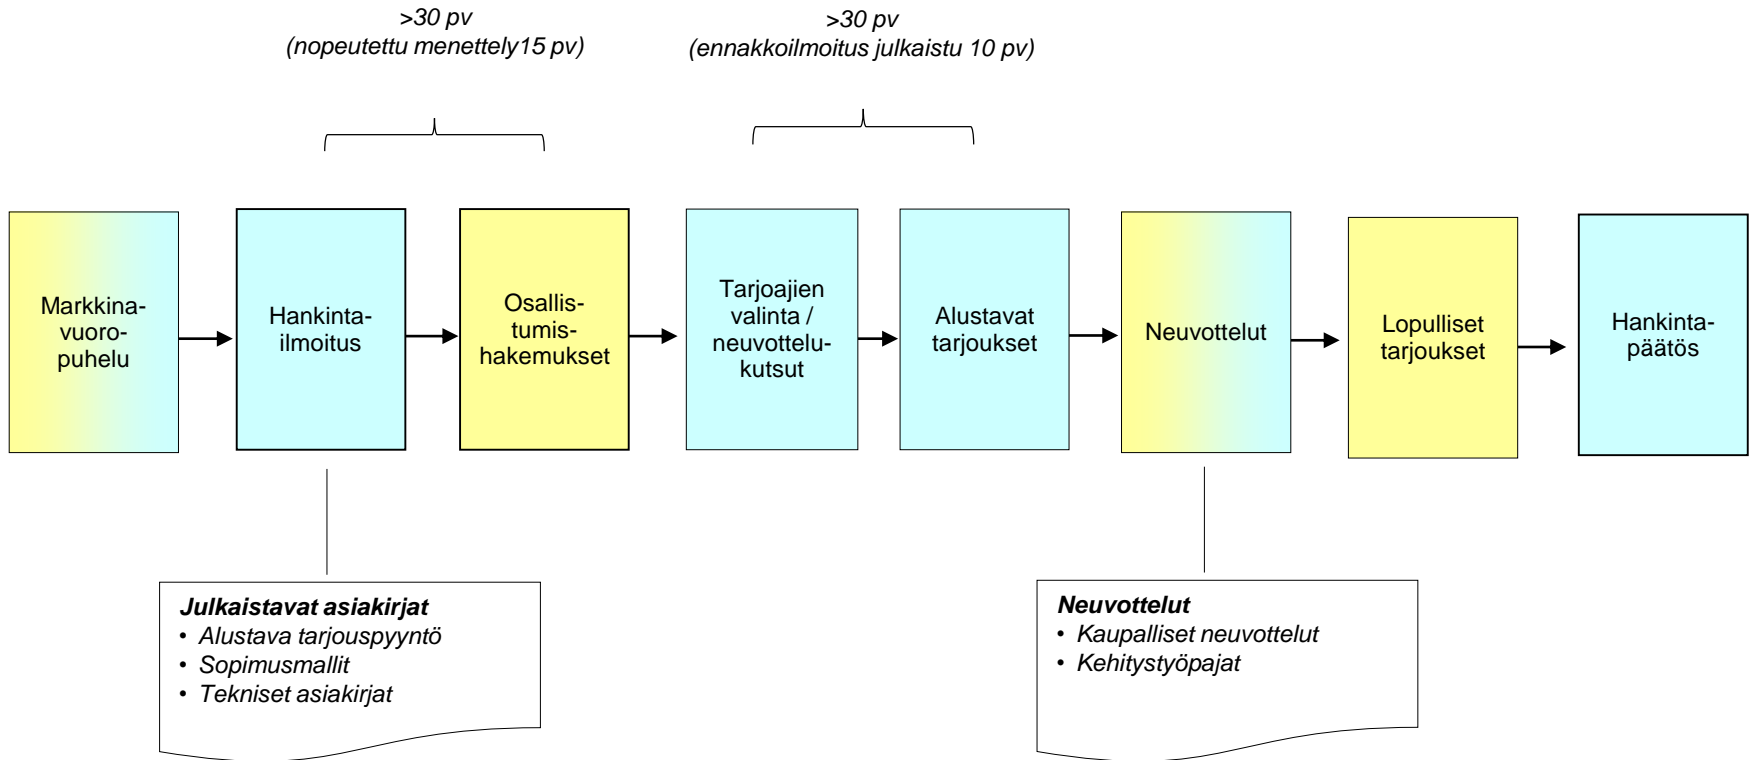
>30 pv
(nopeutettu menettely15 pv)

>30 pv
(ennakkoilmoitus julkaistu 10 pv)

Markkinavuoropuhelu

Hankintailmoitus

Osallistumishakemukset

Tarjoajien valinta / neuvottelukutsut

Alustavat tarjoukset

Neuvottelut

Lopulliset tarjoukset

Hankintapäätös

**Julkaistavat asiakirjat**
• Alustava tarjouspyyntö
• Sopimusmallit
• Tekniset asiakirjat

**Neuvottelut**
• Kaupalliset neuvottelut
• Kehitystyöpajat